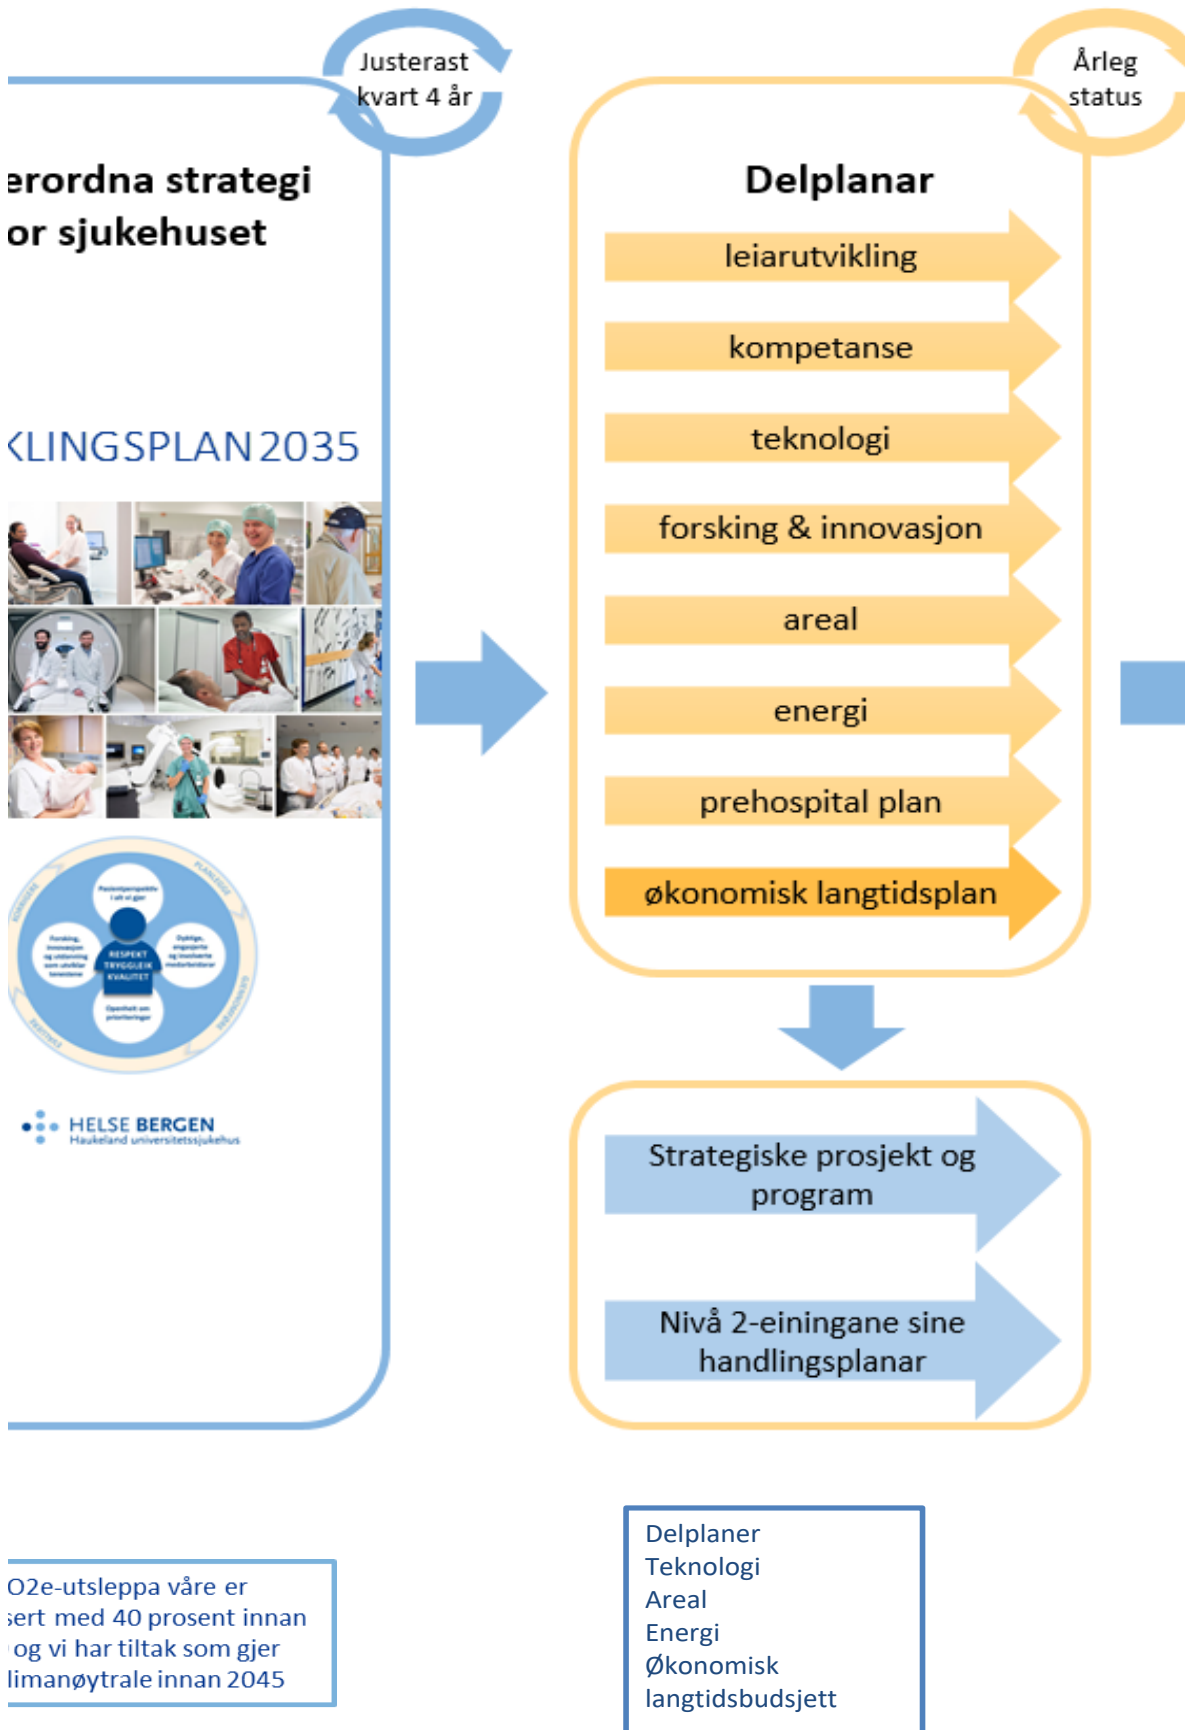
Justerast kvart 4 år

erordna strategi or sjukehuset

<LINGSPLAN 2035

RESPEKT TRYGGLEIK KVALITET

HELSE BERGEN
Haukeland universitetssjukehus

Årleg status

Delplanar

leiarutvikling

kompetanse

teknologi

forsking & innovasjon

areal

energi

prehospital plan

økonomisk langtidsplan

Strategiske prosjekt og program

Nivå 2-einingane sine handlingsplanar

O2e-utsleppa våre er sert med 40 prosent innan og vi har tiltak som gjer limanøytrale innan 2045

Delplaner
Teknologi
Areal
Energi
Økonomisk langtidsbudsjett